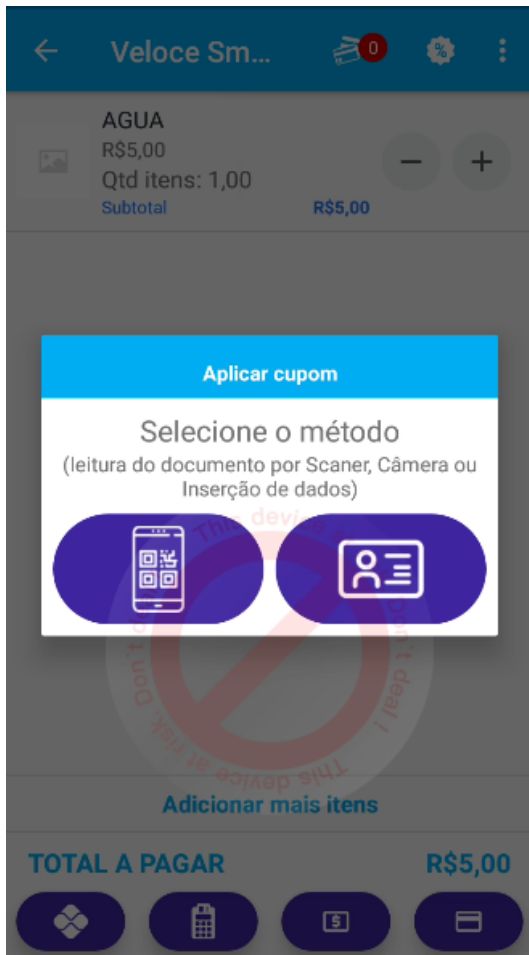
Veloce Sm...

0

AGUA
R$5,00
Qtd itens: 1,00
Subtotal R$5,00

Aplicar cupom

Selecione o método
(leitura do documento por Scaner, Câmera ou Inserção de dados)

This device at risk. Don't deal !

Adicionar mais itens

TOTAL A PAGAR R$5,00